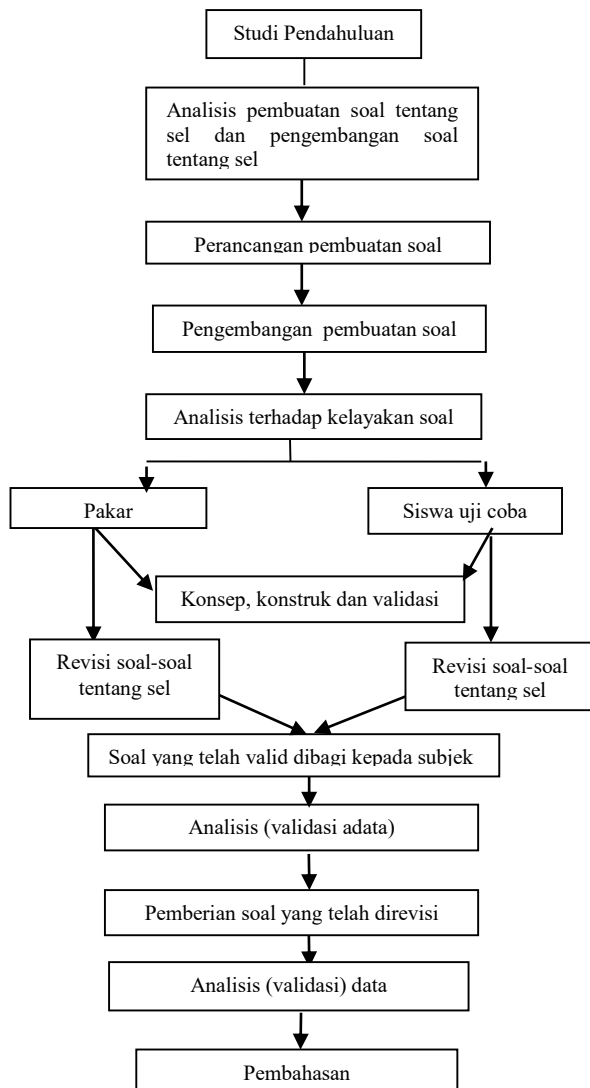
Studi Pendahuluan

Analisis pembuatan soal tentang sel dan pengembangan soal tentang sel

Perancangan pembuatan soal

Pengembangan pembuatan soal

Analisis terhadap kelayakan soal

Pakar

Siswa uji coba

Konsep, konstruk dan validasi

Revisi soal-soal tentang sel

Revisi soal-soal tentang sel

Soal yang telah valid dibagi kepada subjek

Analisis (validasi adata)

Pemberian soal yang telah direvisi

Analisis (validasi) data

Pembahasan